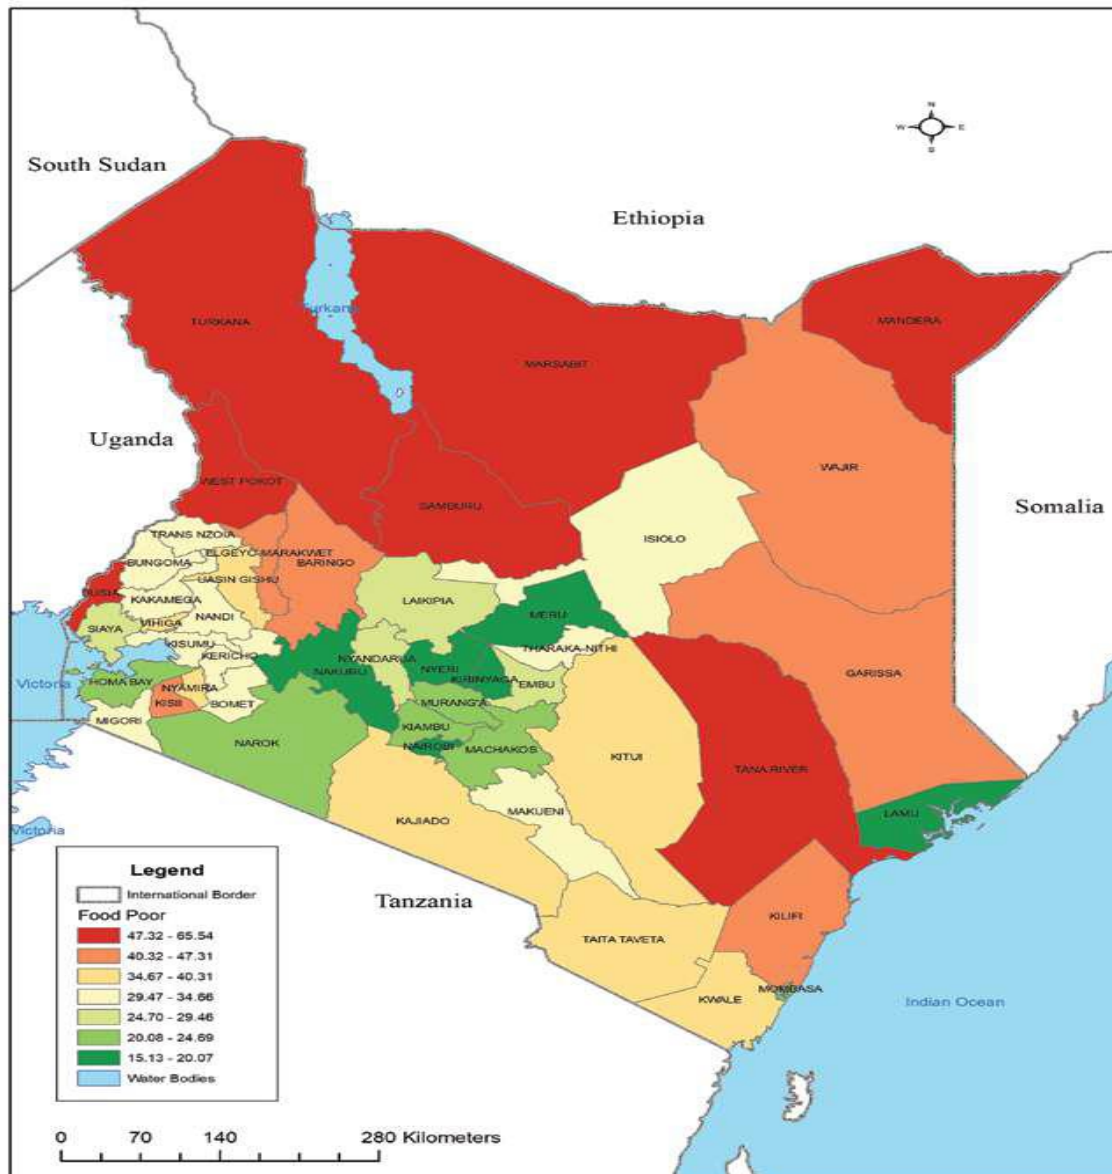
N
W E
S

South Sudan

Ethiopia

Turkana

TURKANA

MARSABIT

MANDERA

Uganda

WEST POKOT

SAMBURU

WAJIR

Somalia

TRANS NZOIA

ELGEYO MARAKWET

BUNGOMA

BARINGO

UASIN GISHU

ISIOLO

BUSIA

KAKAMEGA

LAIKIPIA

MERU

SIAYA

VIHIGA

NANDI

KISUMU

NYANDARUA

THARAKA-NITHI

KERICHO

NAKURU

NYERI

KIRINYAGA

GARISSA

Victoria

HOMA BAY

EMBU

NYAMIRA

MURANG'A

KISII

BOMET

MIGORI

KIAMBU

NAIROBI

MACHAKOS

KITUI

NAROK

TANA RIVER

MAKUENI

Victoria

KAJIADO

LAMU

Legend

International Border

Food Poor

47.32 - 65.54

40.32 - 47.31

34.67 - 40.31

29.47 - 34.66

24.70 - 29.46

20.08 - 24.69

15.13 - 20.07

Water Bodies

Tanzania

KILIFI

TAITA TAVETA

MOMBASA

KWALE

Indian Ocean

0 70 140 280 Kilometers